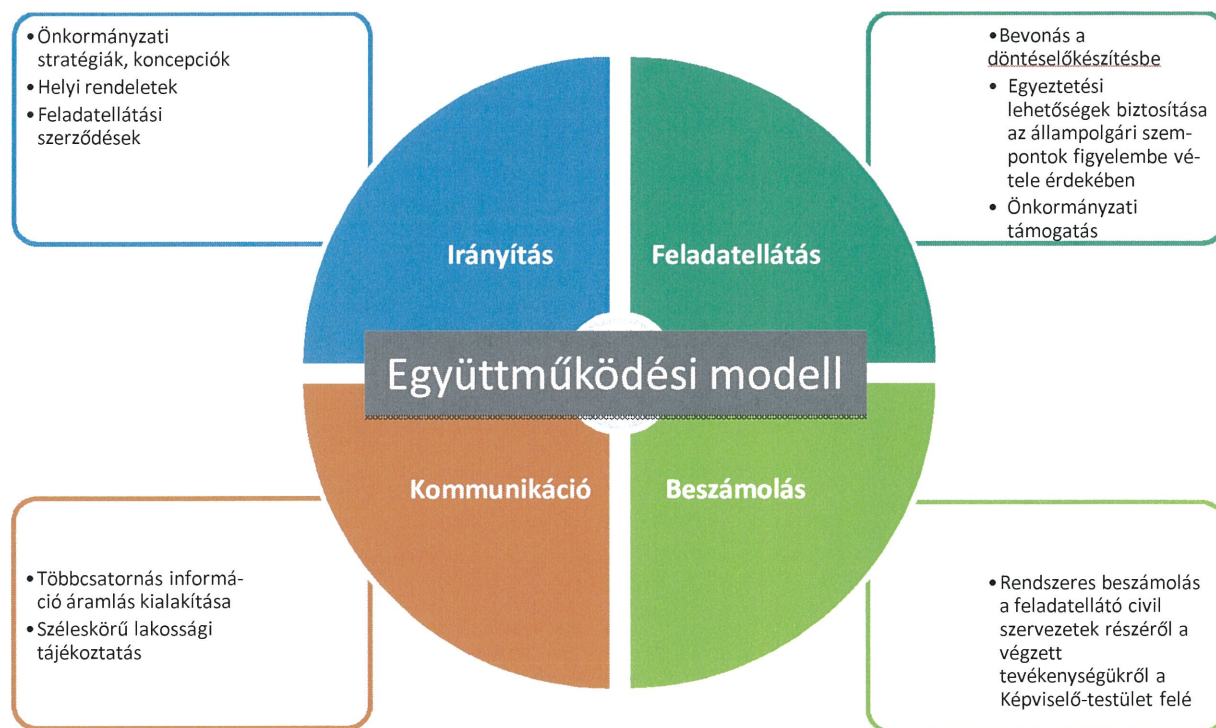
• Önkormányzati stratégiák, koncepciók
• Helyi rendeletek
• Feladatellátási szerződések

• Bevonás a döntéselőkészítésbe
• Egyeztetési lehetőségek biztosítása az állampolgári szempontok figyelembe vétele érdekében
• Önkormányzati támogatás

Irányítás

Feladatellátás

Együttműködési modell

Kommunikáció

Beszámolás

• Többcsatornás információ áramlás kialakítása
• Széleskörű lakossági tájékoztatás

• Rendszeres beszámolás a feladatellátó civil szervezetek részéről a végzett tevékenységükről a Képviselő-testület felé